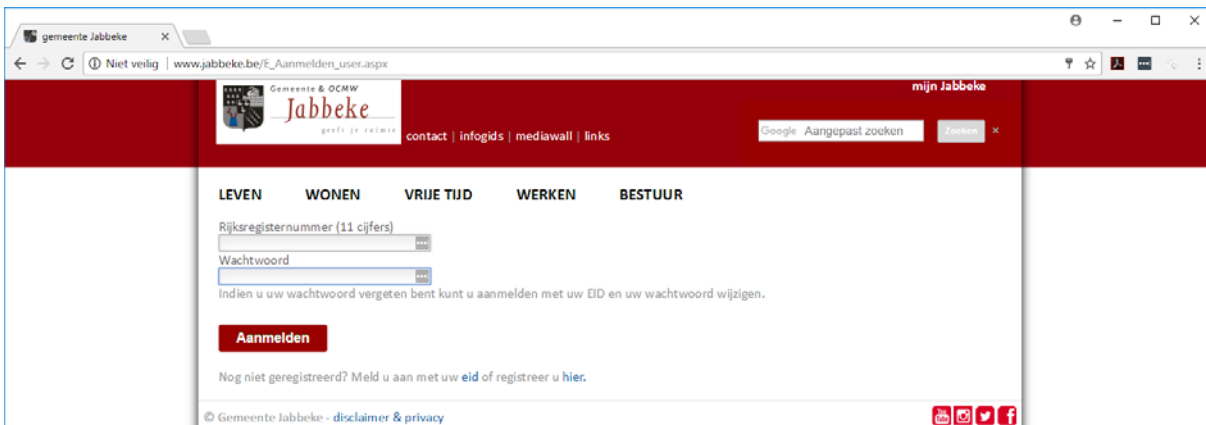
gemeente Jabbeke ×

Niet veilig | www.jabbeke.be/E_Aanmelden_user.aspx

Gemeente & OCMW
Jabbeke
geeft je ruimte

contact | infogids | mediawall | links

mijn Jabbeke

Google Aangepast zoeken
Zoeken ×

LEVEN WONEN VRIJE TIJD WERKEN BESTUUR

Rijksregisternummer (11 cijfers)

Wachtwoord

Indien u uw wachtwoord vergeten bent kunt u aanmelden met uw EID en uw wachtwoord wijzigen.

Aanmelden

Nog niet geregistreerd? Meld u aan met uw eid of registreer u hier.

© Gemeente Jabbeke - disclaimer & privacy